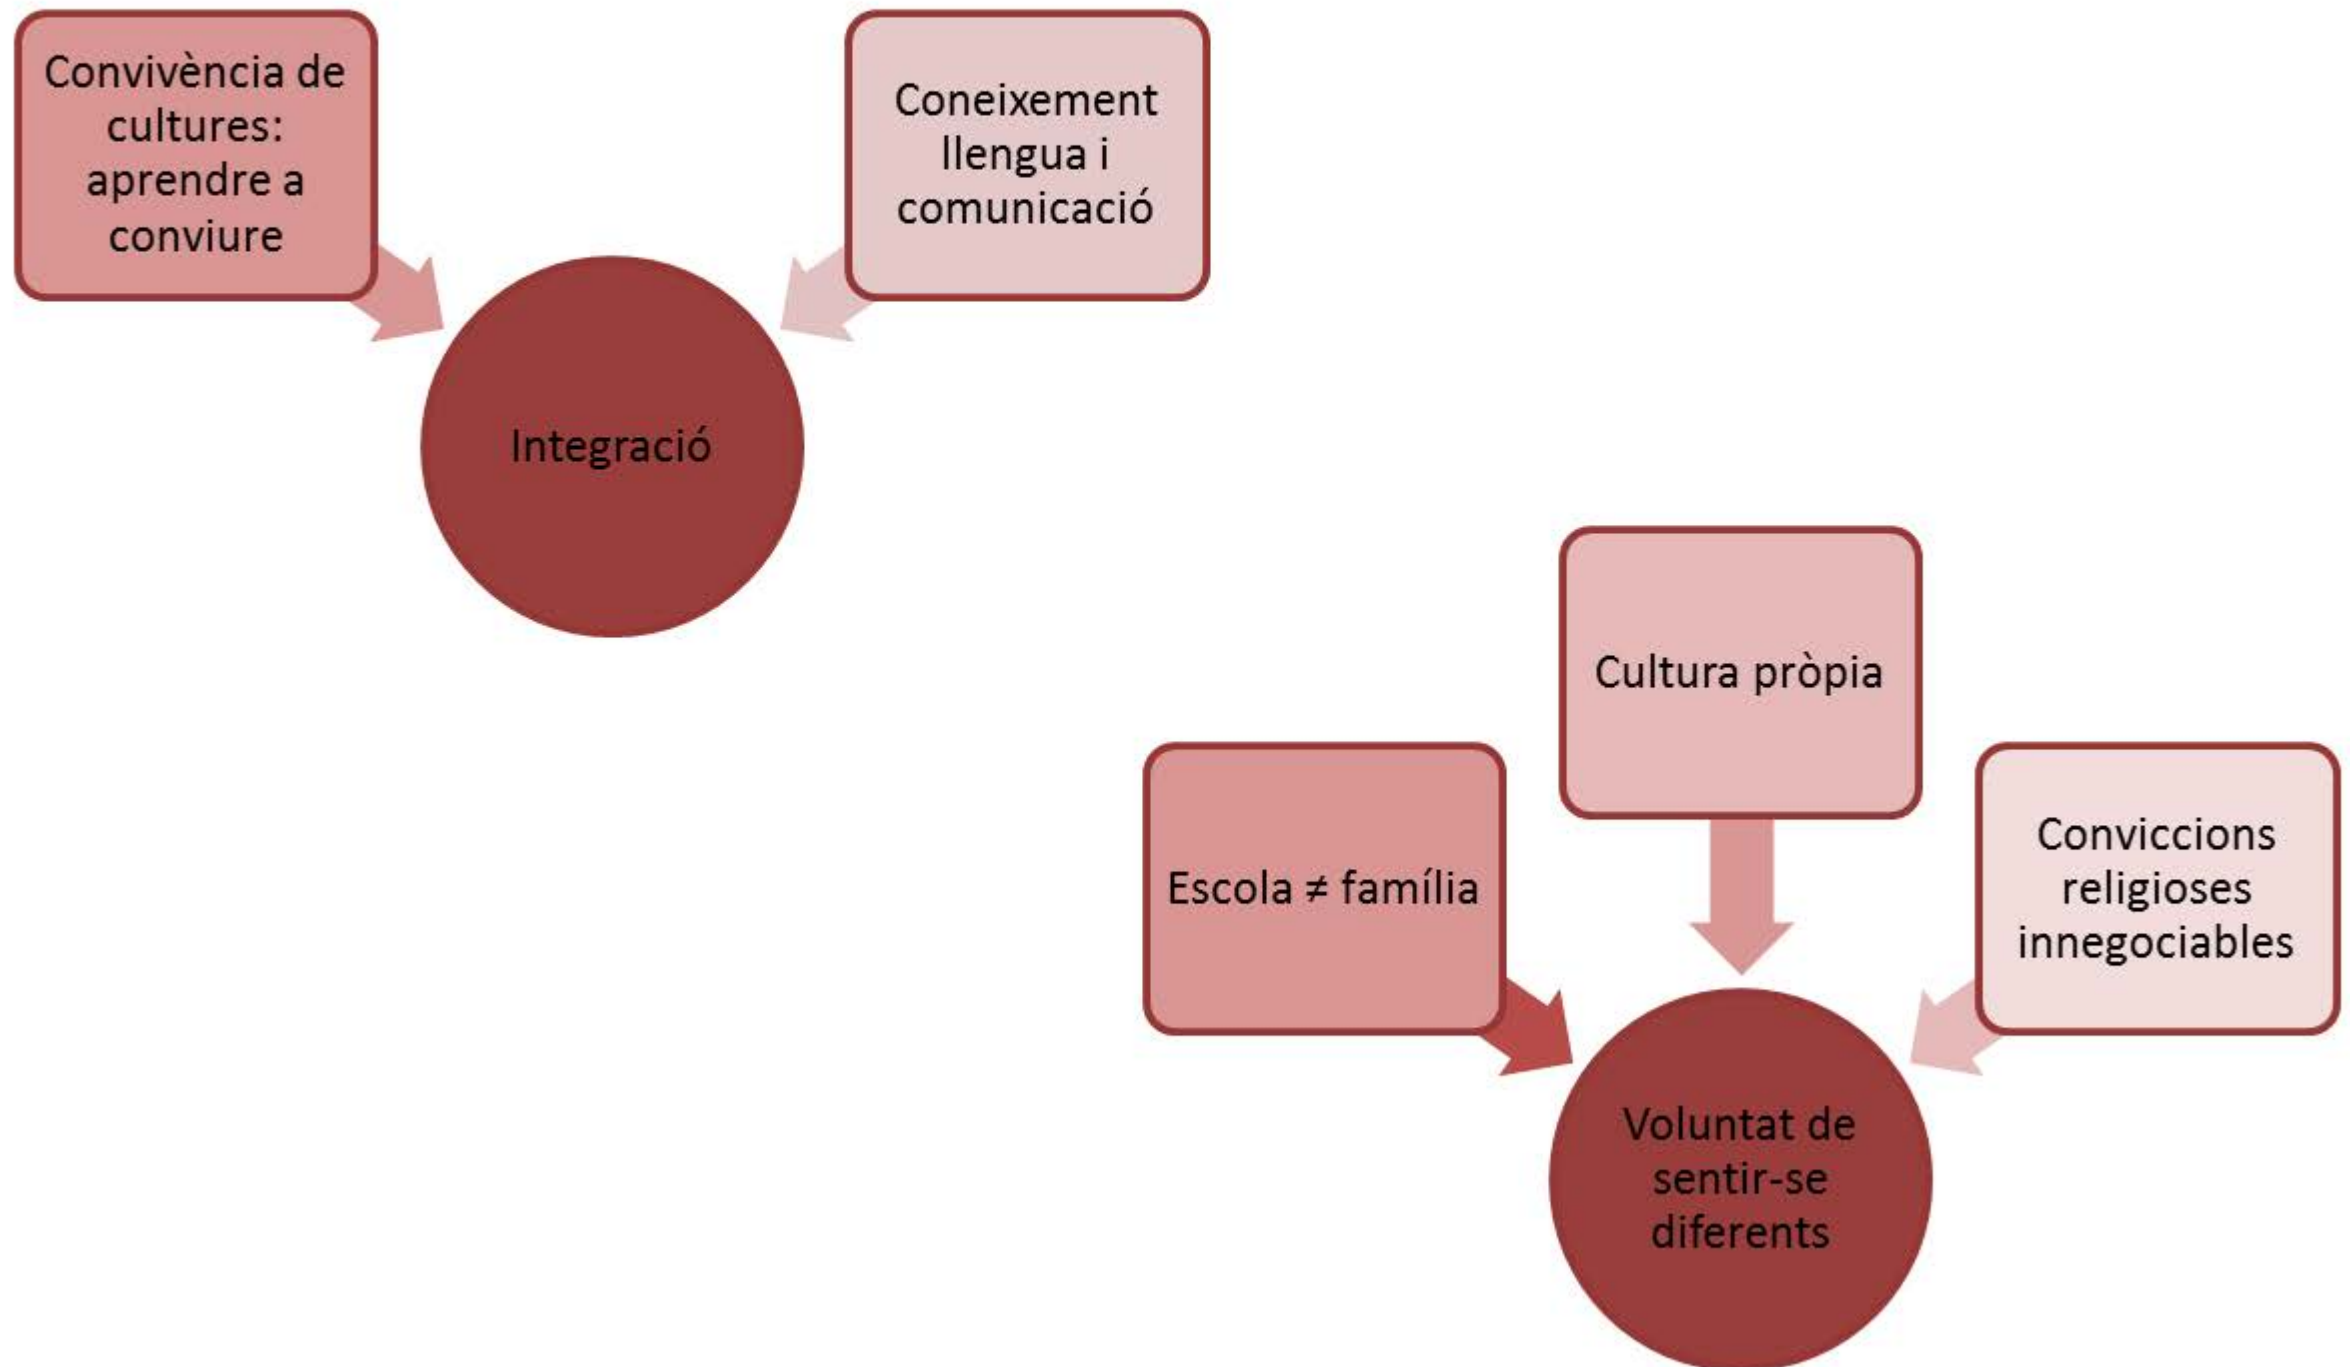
Convivència de cultures: aprendre a conviure

Coneixement llengua i comunicació

Integració

Cultura pròpia

Escola $\neq$ família

Conviccions religioses innegociables

Voluntat de sentir-se diferents